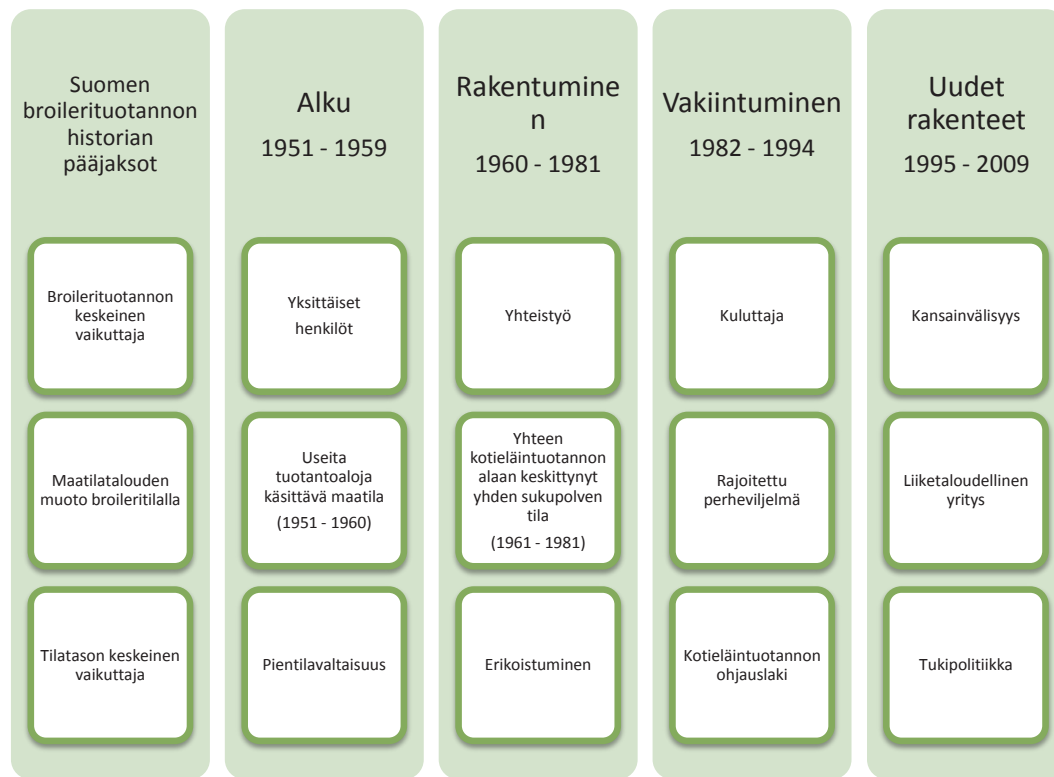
Suomen broilerituotannon historian pääjaksot

Broilerituotannon keskeinen vaikuttaja

Maatilatalouden muoto broileritilalla

Tilatason keskeinen vaikuttaja

Alku
1951 - 1959

Yksittäiset henkilöt

Useita tuotantoaloja käsittävä maatila
(1951 - 1960)

Pientilavaltaisuus

Rakentuminen
1960 - 1981

Yhteistyö

Yhteen kotieläintuotannon alaan keskittynyt yhden sukupolven tila
(1961 - 1981)

Erikoistuminen

Vakiintuminen
1982 - 1994

Kuluttaja

Rajoitettu perheviljelmä

Kotieläintuotannon ohjauslaki

Uudet rakenteet
1995 - 2009

Kansainvälisyys

Liiketaloudellinen yritys

Tukipolitiikka